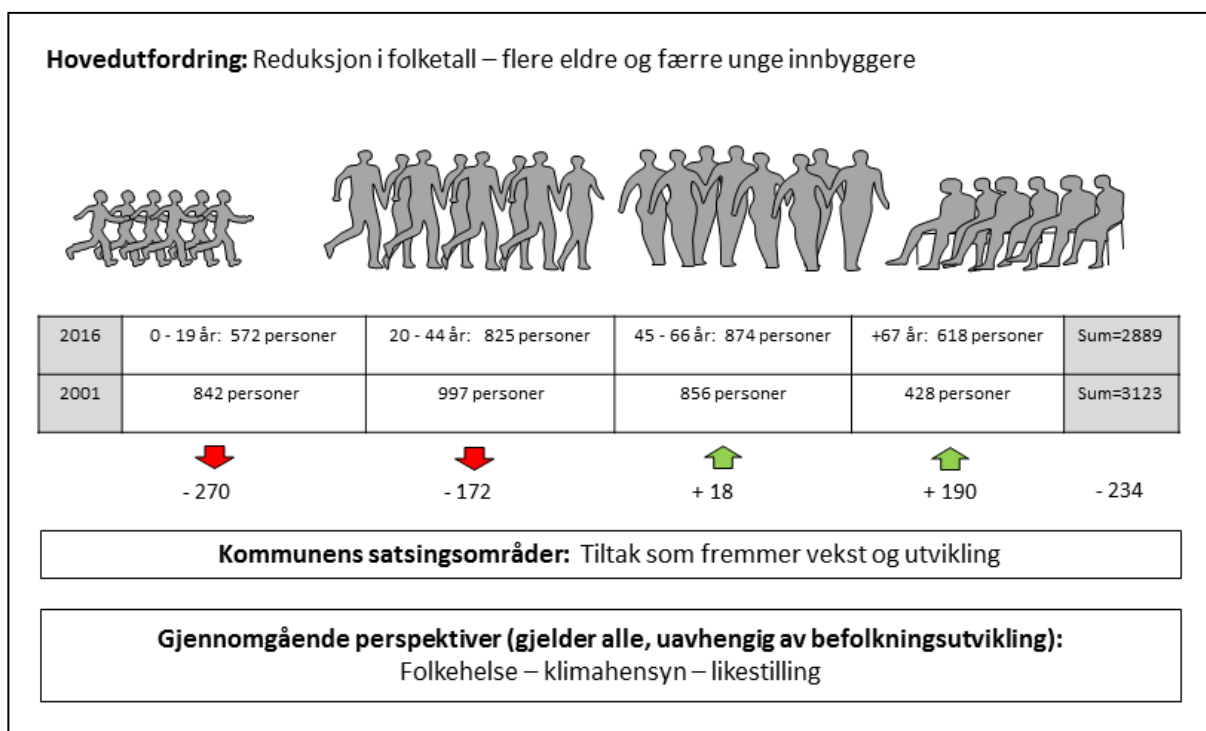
**Hovedutfordring:** Reduksjon i folketall – flere eldre og færre unge innbyggere

| 2016 | 0 - 19 år: 572 personer | 20 - 44 år: 825 personer | 45 - 66 år: 874 personer | +67 år: 618 personer | Sum=2889 |
|---|---|---|---|---|---|
| 2001 | 842 personer | 997 personer | 856 personer | 428 personer | Sum=3123 |

- 270

- 172

+ 18

+ 190

- 234

**Kommunens satsingsområder:** Tiltak som fremmer vekst og utvikling

**Gjennomgående perspektiver (gjelder alle, uavhengig av befolkningsutvikling):**
Folkehelse – klimahensyn – likestilling